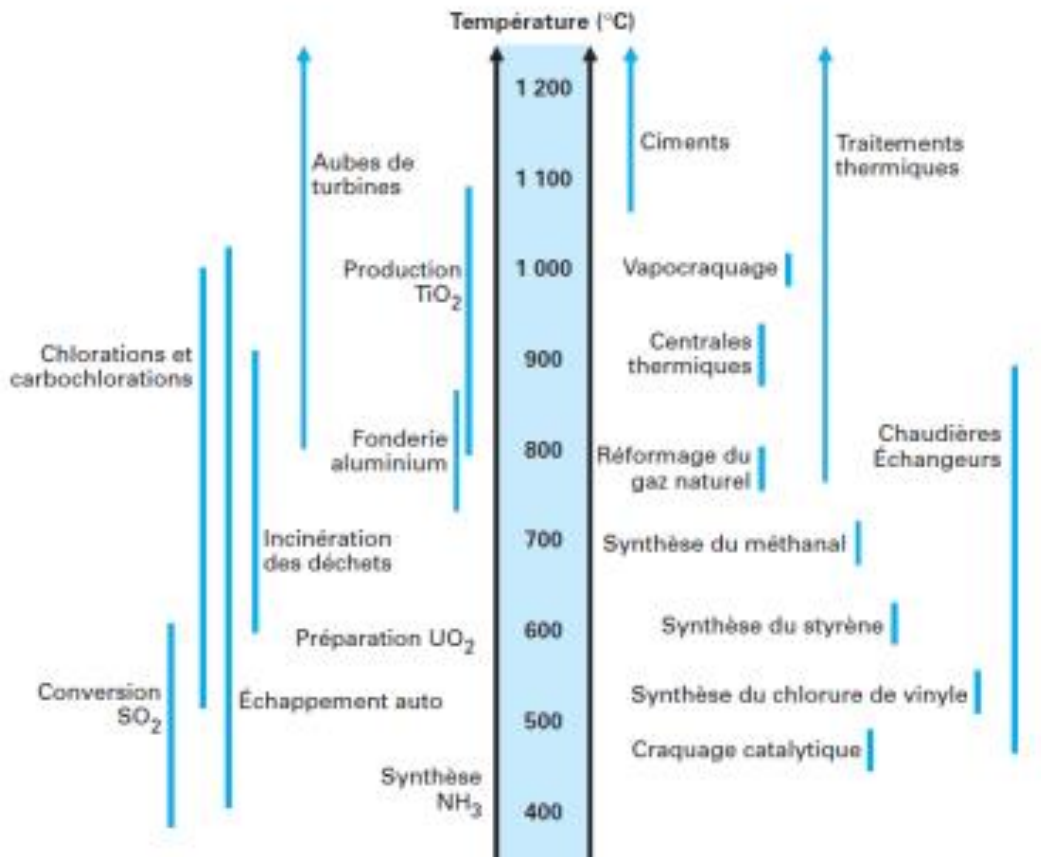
Température (°C)

1 200
1 100
1 000
900
800
700
600
500
400

Aubes de turbines

Production $TiO_2$

Chlorations et carbochlorations

Fonderie aluminium

Incinération des déchets

Préparation $UO_2$

Conversion $SO_2$

Échappement auto

Synthèse $NH_3$

Ciments

Traitements thermiques

Vapocraquage

Centrales thermiques

Réformage du gaz naturel

Chaudières Échangeurs

Synthèse du méthanal

Synthèse du styrène

Synthèse du chlorure de vinyle

Craquage catalytique